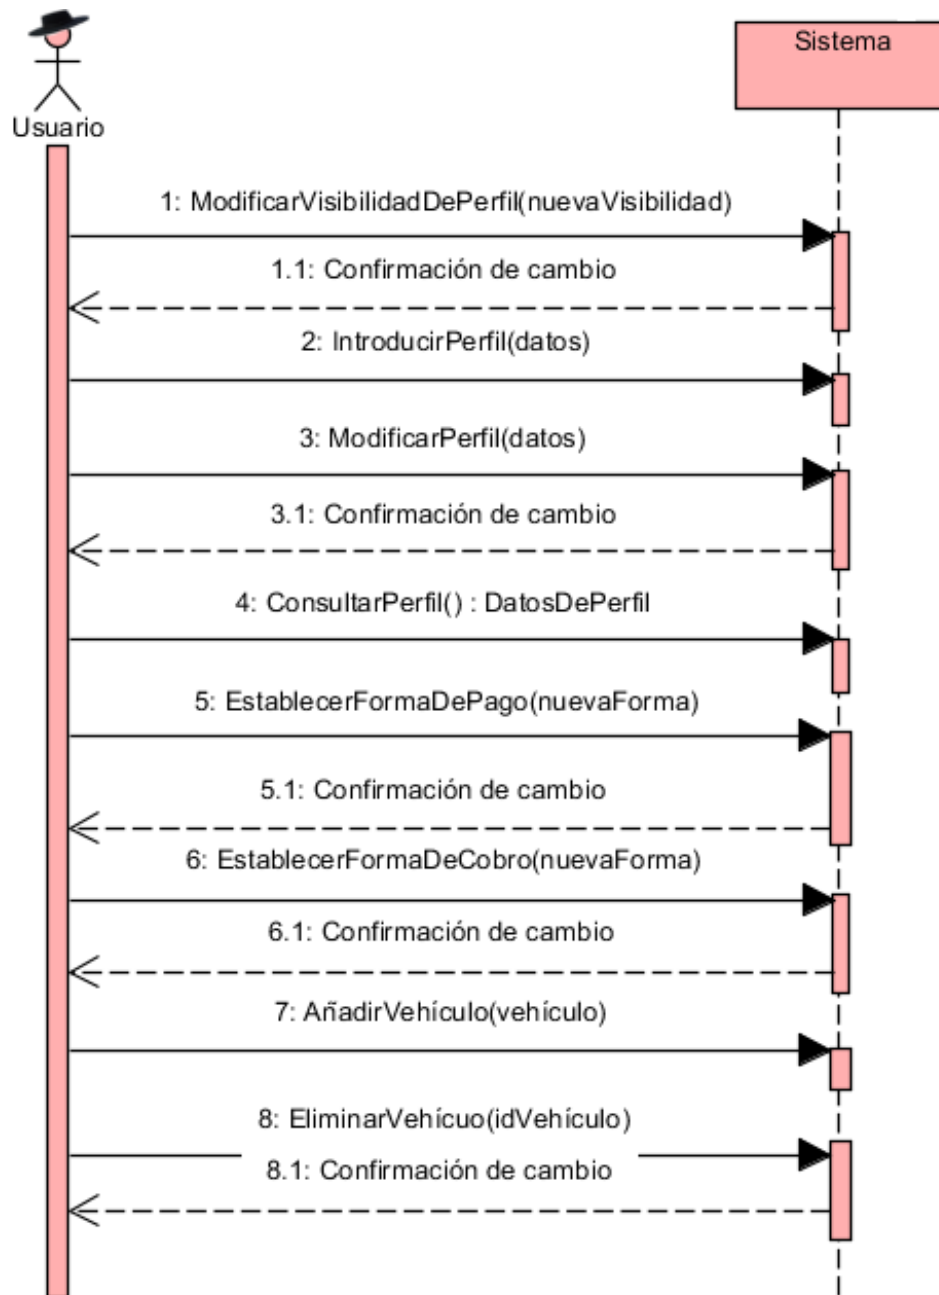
Usuario

Sistema

1: ModificarVisibilidadDePerfil(nuevaVisibilidad)

1.1: Confirmación de cambio

2: IntroducirPerfil(datos)

3: ModificarPerfil(datos)

3.1: Confirmación de cambio

4: ConsultarPerfil() : DatosDePerfil

5: EstablecerFormaDePago(nuevaForma)

5.1: Confirmación de cambio

6: EstablecerFormaDeCobro(nuevaForma)

6.1: Confirmación de cambio

7: AñadirVehículo(vehículo)

8: EliminarVehícuo(idVehículo)

8.1: Confirmación de cambio